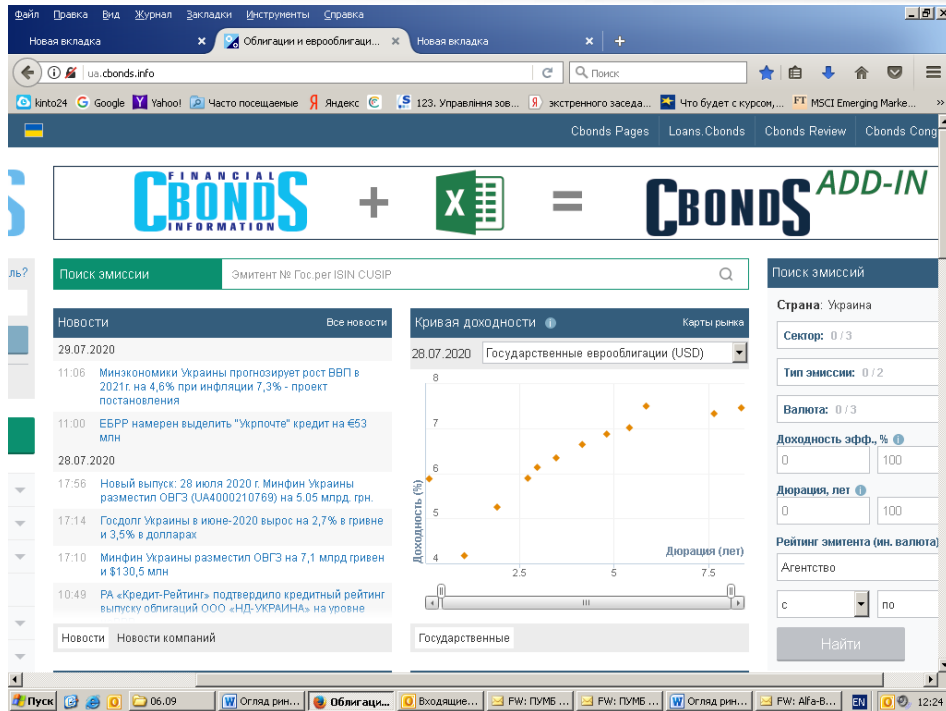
Файл Правка Вид Журнал Закладки Инструменты Справка

Новая вкладка | Облигации и еврооблигаци... | Новая вкладка | +

ua.cbonds.info

Поиск

kinto24 Google Yahoo! Часто посещаемые Яндекс 123. Управління зов... экстренного заседа... Что будет с курсом,... MSCI Emerging Marke...

Cbonds Pages Loans.Cbonds Cbonds Review Cbonds Cong

FINANCIAL CBONDS INFORMATION + X = CBONDS ADD-IN

Поиск эмиссии Эмитент № Гос.рег ISIN CUSIP

Новости Все новости

29.07.2020

11:06 Минэкономики Украины прогнозирует рост ВВП в 2021г. на 4,6% при инфляции 7,3% - проект постановления

11:00 ЕБРР намерен выделить "Укрпочте" кредит на €53 млн

28.07.2020

17:56 Новый выпуск: 28 июля 2020 г. Минфин Украины разместил ОВГЗ (UA4000210769) на 5.05 млрд. грн.

17:14 Госдолг Украины в июне-2020 вырос на 2,7% в гривне и 3,5% в долларах

17:10 Минфин Украины разместил ОВГЗ на 7,1 млрд гривен и $130,5 млн

10:49 РА «Кредит-Рейтинг» подтвердило кредитный рейтинг выпуску облигаций ООО «НД-УКРАИНА» на уровне

Новости Новости компаний

Кривая доходности Карты рынка

28.07.2020 Государственные еврооблигации (USD)

8
7
6
5
4
Доходность (%)
Дюрация (лет)
2.5 5 7.5

Государственные

Поиск эмиссий

Страна: Украина

Сектор: 0 / 3

Тип эмиссии: 0 / 2

Валюта: 0 / 3

Доходность эфф., %

0 100

Дюрация, лет

0 100

Рейтинг эмитента (ин. валюта)

Агентство

с по

Найти

Пуск 06.09 Огляд рин... Облигаци... Входящие... FW: ПУМБ ... FW: ПУМБ ... Огляд рин... FW: Alfa-B... EN 12:24